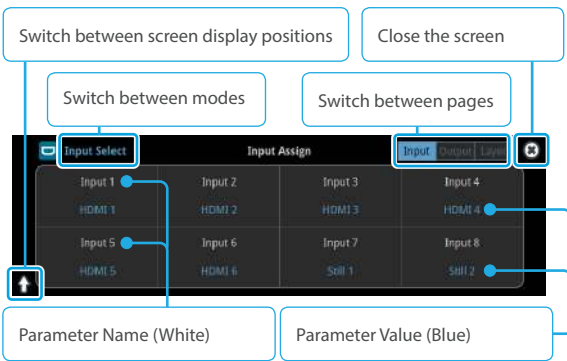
Switch between screen display positions

Close the screen

Switch between modes

Switch between pages

Input Select

Input Assign

Input Output Layer

| Input 1 | Input 2 | Input 3 | Input 4 |
|---|---|---|---|
| HDMI 1 | HDMI 2 | HDMI 3 | HDMI 4 |
| Input 5 | Input 6 | Input 7 | Input 8 |
| HDMI 5 | HDMI 6 | Still 1 | Still 2 |

Parameter Name (White)

Parameter Value (Blue)